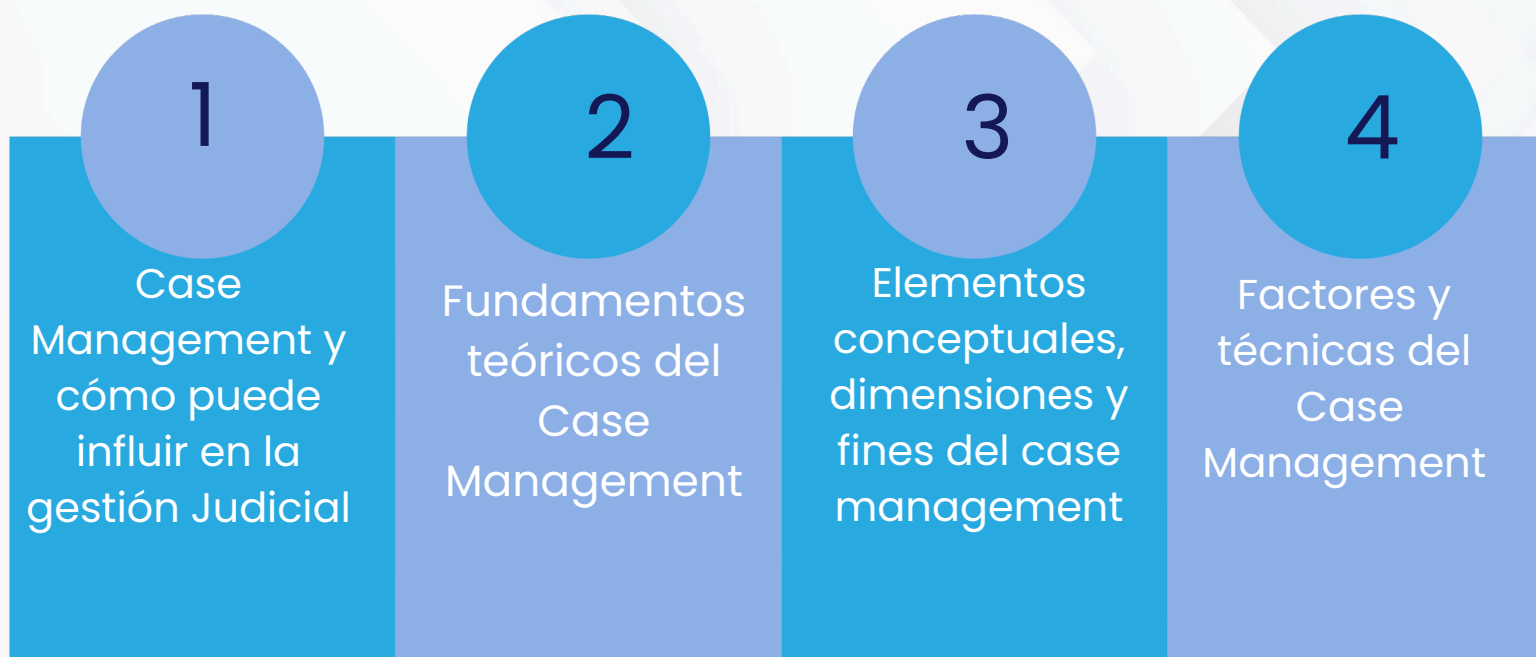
1

Case Management y cómo puede influir en la gestión Judicial

2

Fundamentos teóricos del Case Management

3

Elementos conceptuales, dimensiones y fines del case management

4

Factores y técnicas del Case Management